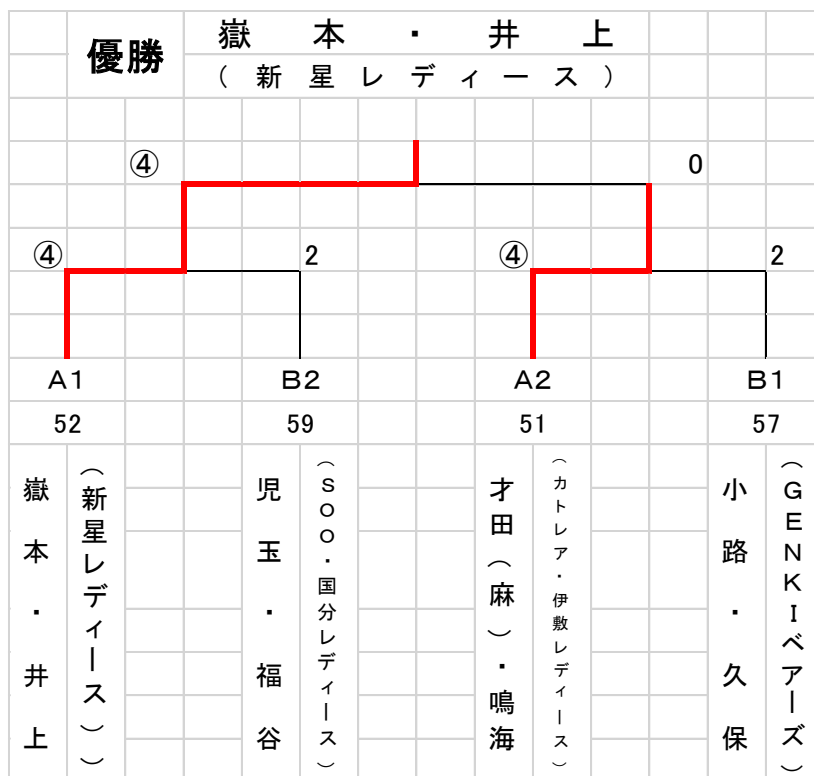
優勝　嶽本・井上
（新星レディース）

④　0

④　2　④　2

A1　B2　A2　B1

52　59　51　57

嶽本・井上
（新星レディース）

児玉・福谷
（SOO・国分レディース）

才田（麻）・鳴海
（カトレア・伊敷レディース）

小路・久保
（GENKIベアーズ）